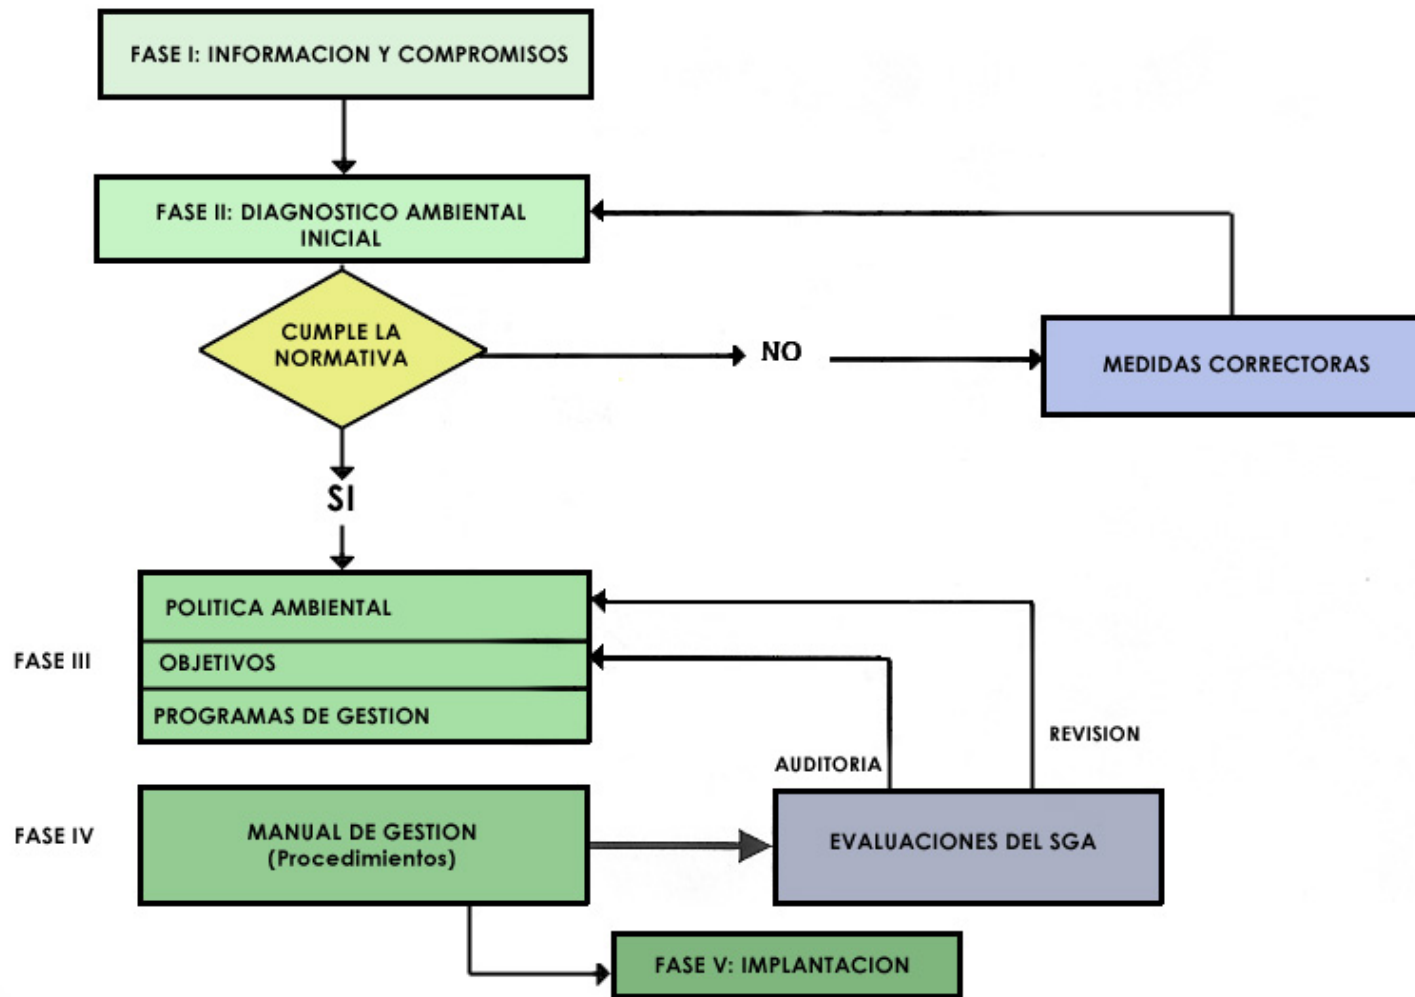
FASE I: INFORMACION Y COMPROMISOS

FASE II: DIAGNOSTICO AMBIENTAL INICIAL

CUMPLE LA NORMATIVA

NO

MEDIDAS CORRECTORAS

SI

FASE III

POLITICA AMBIENTAL

OBJETIVOS

PROGRAMAS DE GESTION

REVISION

AUDITORIA

FASE IV

MANUAL DE GESTION (Procedimientos)

EVALUACIONES DEL SGA

FASE V: IMPLANTACION